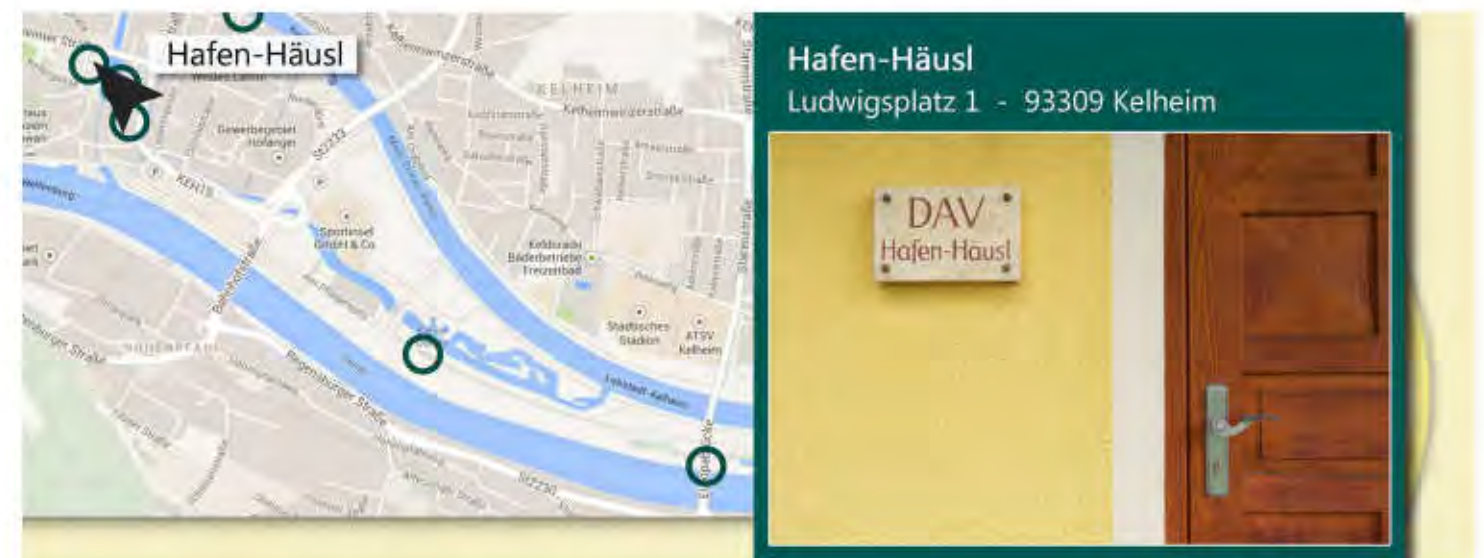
Hafen-Häusl

KELHEIM

Kelheimwinzerstraße

Gewerbepark Hollanger

Sportinsel GmbH & Co

Keldorado Bäderbetriebe Freizeitbad

Städtisches Stadion

ATSV Kelheim

Regensburger Straße

Bahnhofstraße

Hafen-Häusl
Ludwigsplatz 1 - 93309 Kelheim

DAV
Hafen-Häusl